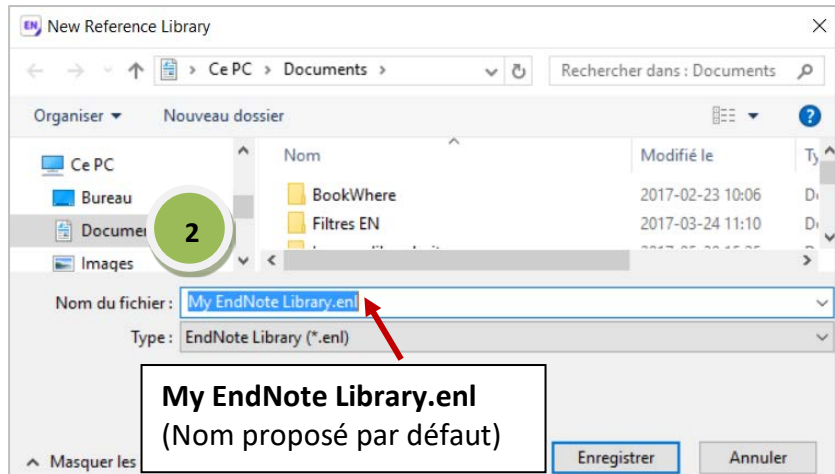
EN New Reference Library

Ce PC > Documents >

Rechercher dans : Documents

Organiser ▾ Nouveau dossier

Ce PC
Bureau
Documer
Images

2

| Nom | Modifié le | Ty |
|---|---|---|
| BookWhere | 2017-02-23 10:06 | D |
| Filtres EN | 2017-03-24 11:10 | D |
| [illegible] | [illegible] | |

Nom du fichier : My EndNote Library.enl

Type : EndNote Library (*.enl)

My EndNote Library.enl
(Nom proposé par défaut)

^ Masquer les

Enregistrer Annuler